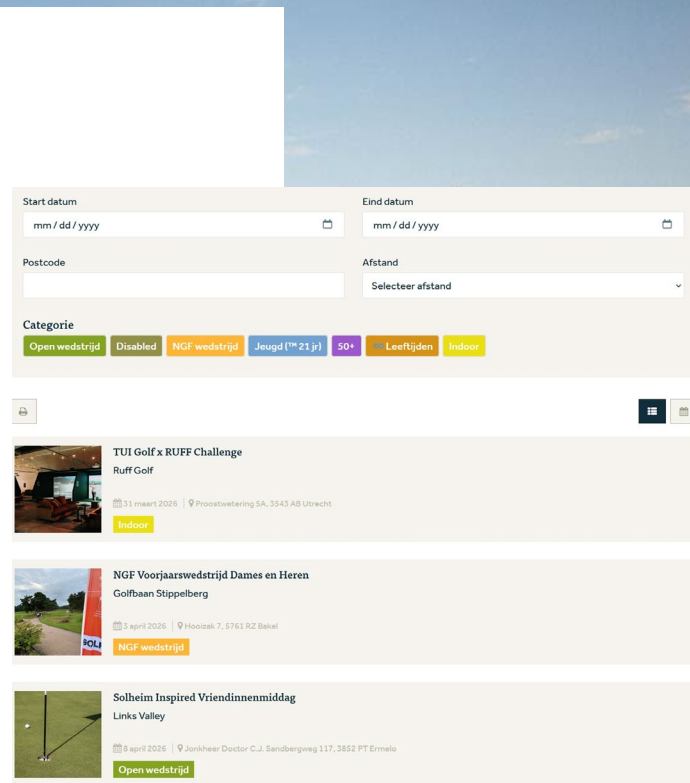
Start datum

mm / dd / yyyy

Eind datum

mm / dd / yyyy

Postcode

Afstand

Selecteer afstand

Categorie

Open wedstrijd Disabled NGF wedstrijd Jeugd (™ 21 jr) 50+ Leeftijden Indoor

TUI Golf x RUFF Challenge

Ruff Golf

31 maart 2026 | Proostwetering 5A, 3543 AB Utrecht

Indoor

NGF Voorjaarswedstrijd Dames en Heren

Golfbaan Stippelberg

3 april 2026 | Hooizak 7, 5761 RZ Bakel

NGF wedstrijd

Solheim Inspired Vriendinnenmiddag

Links Valley

8 april 2026 | Jonkheer Doctor C.J. Sandbergweg 117, 3852 PT Ermelo

Open wedstrijd